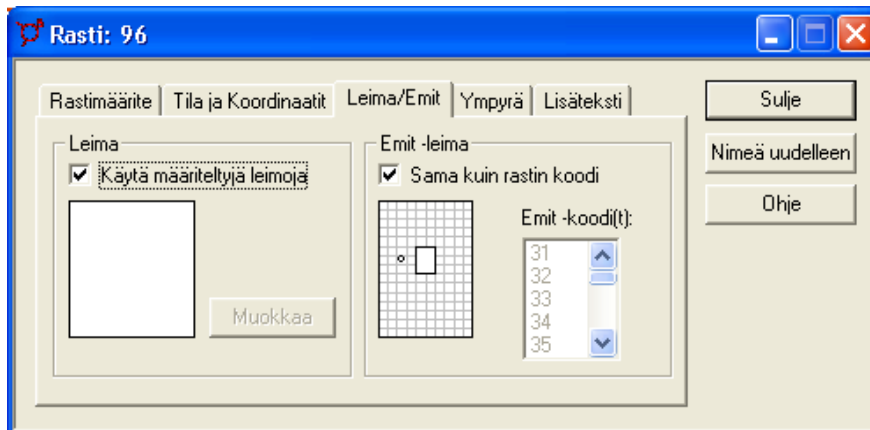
Rasti: 96

Rastimääritе Tila ja Koordinaatit Leima/Emit Ympyrä Lisäteksti

Sulje

Nimeä uudelleen

Ohje

Leima

Käytä määriteltyjä leimoja

Muokkaa

Emit -leima

Sama kuin rastin koodi

Emit -koodi(t):

31
32
33
34
35